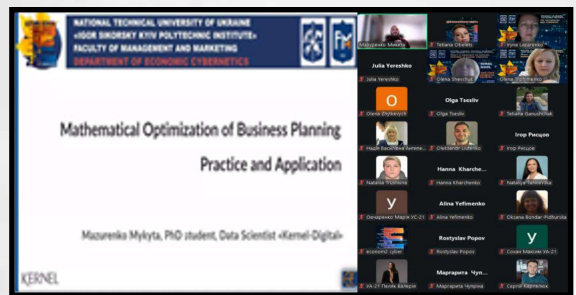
NATIONAL TECHNICAL UNIVERSITY OF UKRAINE
«IGOR SIKORSKY KYIV POLYTECHNIC INSTITUTE»
FACULTY OF MANAGEMENT AND MARKETING
DEPARTMENT OF ECONOMIC CYBERNETICS

Mathematical Optimization of Business Planning
Practice and Application

Mazurenko Mykyta, PhD student, Data Scientist «Kernel-Digital»

KERNEL

Мазуренко Микита
Tetiana Oliinets
Iryna Lazarenko
Julia Yereshko
Julia Yereshko
Olena Shevchuk
Olena Dzhumenko
O
Olena Zhykevych
Olga Tsoziv
Olga Tsoziv
Tetiana Ganushchak
Надія Василівна Балиніна
Oleksandr Ustenko
Ігор Рисцов
Ігор Рисцов
Hanna Kharche...
Natalia Tronenko
Hanna Kharchenko
Natalya Tenkenko
У
Alina Yefimenko
Oksana Bondar-Pidhurska
Бочаренко Марія УС-21
Alina Yefimenko
Rostyslav Popov
economic cyber
Rostyslav Popov
У
Сокол Максим УК-21
Маргарита Чуп...
УА-21 Палій Валерія
Маргарита Чупріна
Сергій Кирпенко